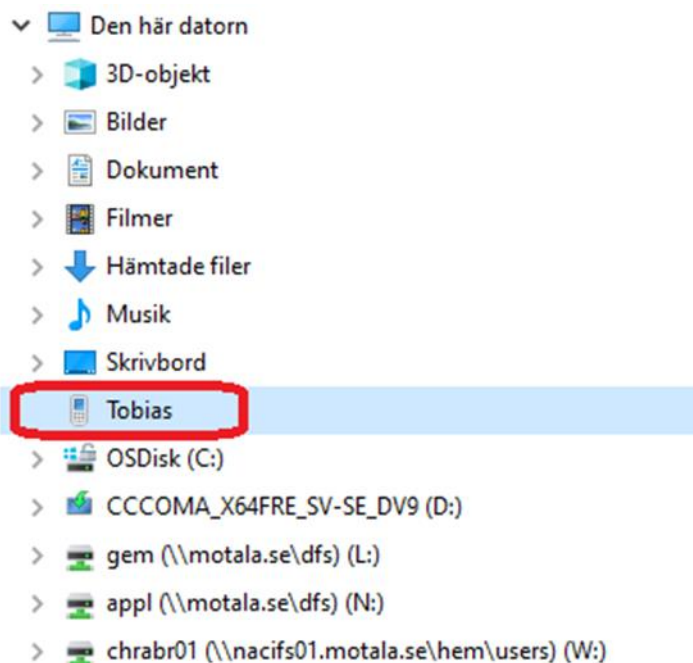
Den här datorn
3D-objekt
Bilder
Dokument
Filmer
Hämtade filer
Musik
Skrivbord
Tobias
OSDisk (C:)
CCCOMA_X64FRE_SV-SE_DV9 (D:)
gem (\\motala.se\dfs) (L:)
appl (\\motala.se\dfs) (N:)
chrabr01 (\\nacifs01.motala.se\hem\users) (W:)